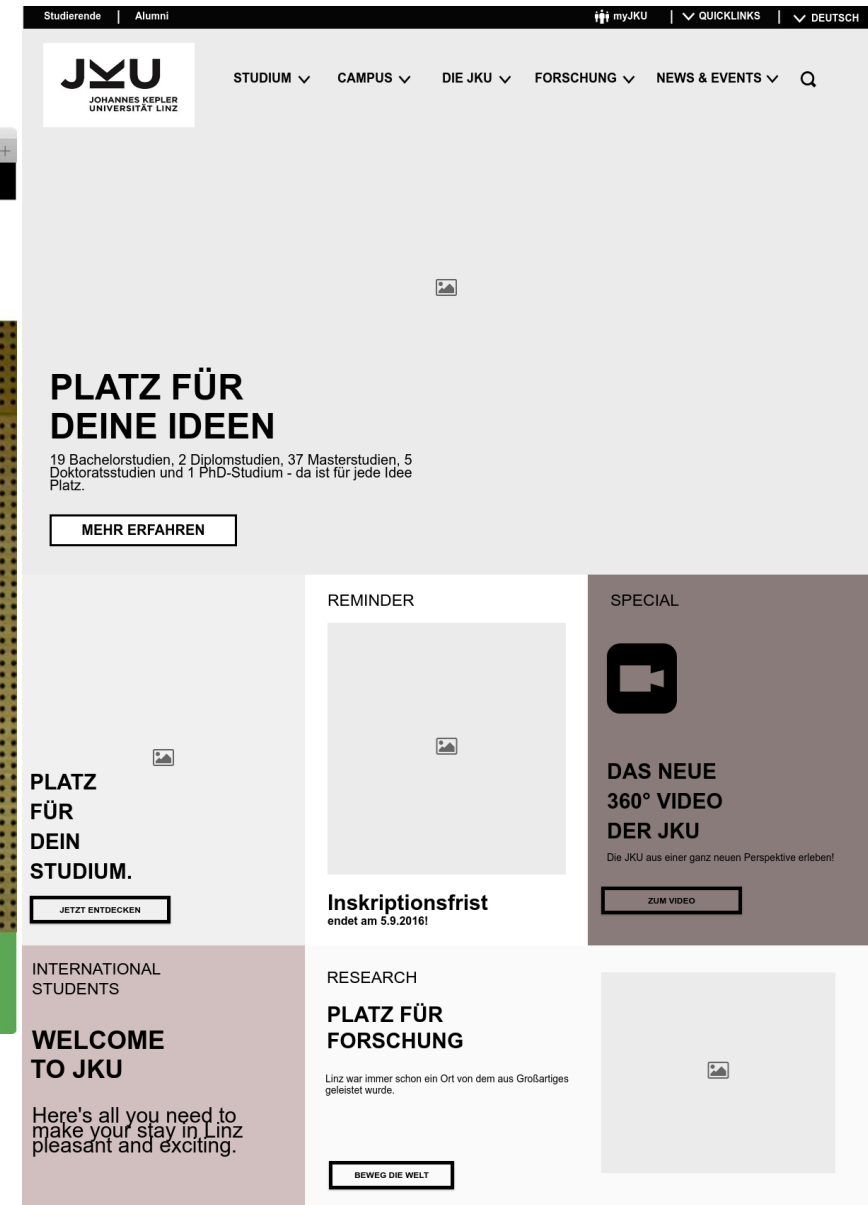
Studierende | Alumni

myJKU | QUICKLINKS | DEUTSCH

JKU
JOHANNES KEPLER UNIVERSITÄT LINZ

STUDIUM CAMPUS DIE JKU FORSCHUNG NEWS & EVENTS

PLATZ FÜR DEINE IDEEN

19 Bachelorstudien, 2 Diplomstudien, 37 Masterstudien, 5 Doktoratsstudien und 1 PhD-Studium - da ist für jede Idee Platz.

MEHR ERFAHREN

PLATZ FÜR DEIN STUDIUM.

JETZT ENTDECKEN

REMINDER

Inskriptionsfrist
endet am 5.9.2016!

SPECIAL

DAS NEUE 360° VIDEO DER JKU

Die JKU aus einer ganz neuen Perspektive erleben!

ZUM VIDEO

INTERNATIONAL STUDENTS

WELCOME TO JKU

Here's all you need to make your stay in Linz pleasant and exciting.

RESEARCH

PLATZ FÜR FORSCHUNG

Linz war immer schon ein Ort von dem aus Großartiges geleistet wurde.

BEWEG DIE WELT